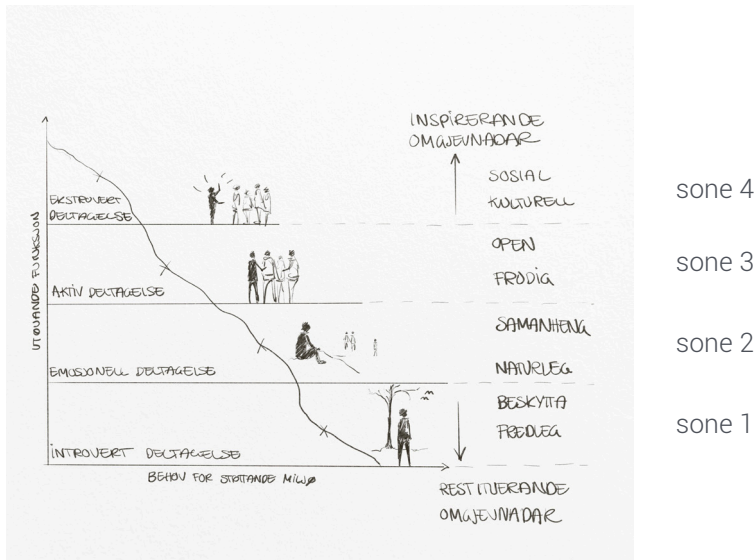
INSPIRERANDE OMGJEVNADAR

SOSIAL
KULTURELL

EKSTROVERT DELTAGELSE

OPEN
FRODIG

AKTIV DELTAGELSE

SAMANHENG

NATURLEG

EMOSJONELL DELTAGELSE

BESKYTTA
FREDLEG

INTROVERT DELTAGELSE

UTØVANDE FUNKSJON

BEHOV FOR STØTTANDE MILJØ

RESTITUERANDE OMGJEVNADAR

sone 4

sone 3

sone 2

sone 1